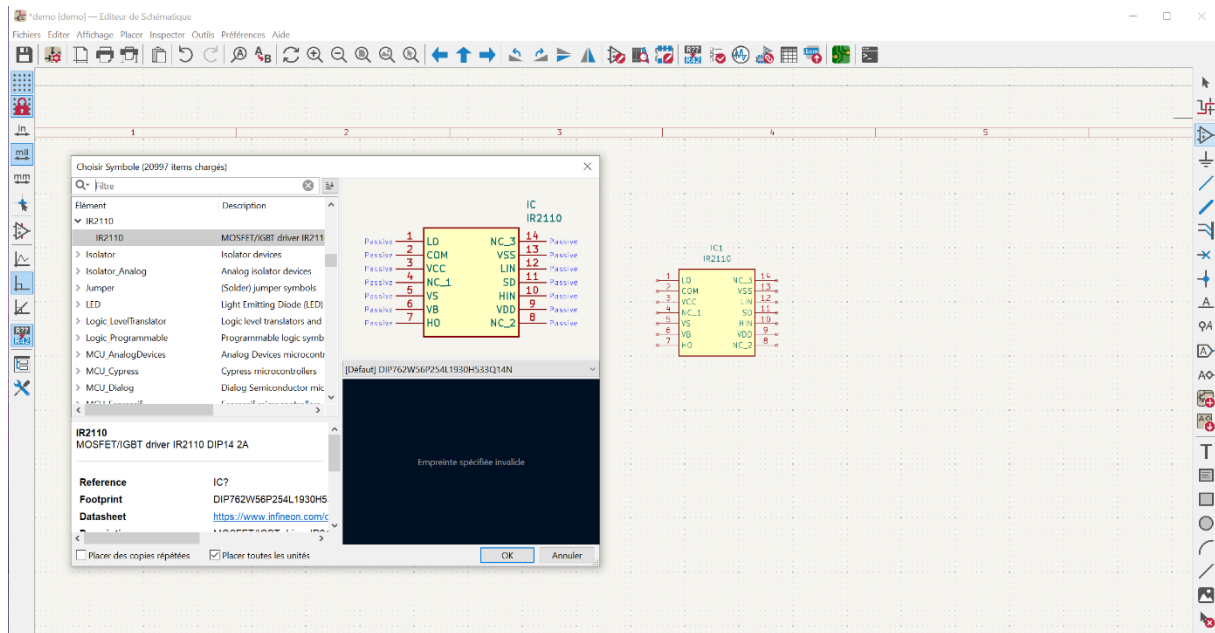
*demo [demo] — Editeur de Schématique

Fichiers Editer Affichage Placer Inspecter Outils Préférences Aide

in
mil
mm

1 2 3 4 5

Choisir Symbole (20997 items chargés)

Filtre

| Elément | Description |
|---|---|
| IR2110 | |
| IR2110 | MOSFET/IGBT driver IR211 |
| Isolator | Isolator devices |
| Isolator_Analog | Analog isolator devices |
| Jumper | (Solder) jumper symbols |
| LED | Light Emitting Diode (LED) |
| Logic_LevelTranslator | Logic level translators and |
| Logic_Programmable | Programmable logic symb |
| MCU_AnalogDevices | Analog Devices microcontr |
| MCU_Cypress | Cypress microcontrollers |
| MCU_Dialog | Dialog Semiconductor mic |

IR2110
MOSFET/IGBT driver IR2110 DIP14 2A

| | |
|---|---|
| Reference | IC? |
| Footprint | DIP762W56P254L1930H5 |
| Datasheet | https://www.infineon.com/c |

Placer des copies répétées
Placer toutes les unités

IC
IR2110

Passive 1 LO
Passive 2 COM
Passive 3 VCC
Passive 4 NC_1
Passive 5 VS
Passive 6 VB
Passive 7 HO
NC_3 14 Passive
VSS 13 Passive
LIN 12 Passive
SD 11 Passive
HIN 10 Passive
VDD 9 Passive
NC_2 8 Passive

[Défaut] DIP762W56P254L1930H533Q14N

Empreinte spécifiée invalide

OK Annuler

IC1
IR2110
1 LO
2 COM
3 VCC
4 NC_1
5 VS
6 VB
7 HO
NC_3 14
VSS 13
LIN 12
SD 11
HIN 10
VDD 9
NC_2 8